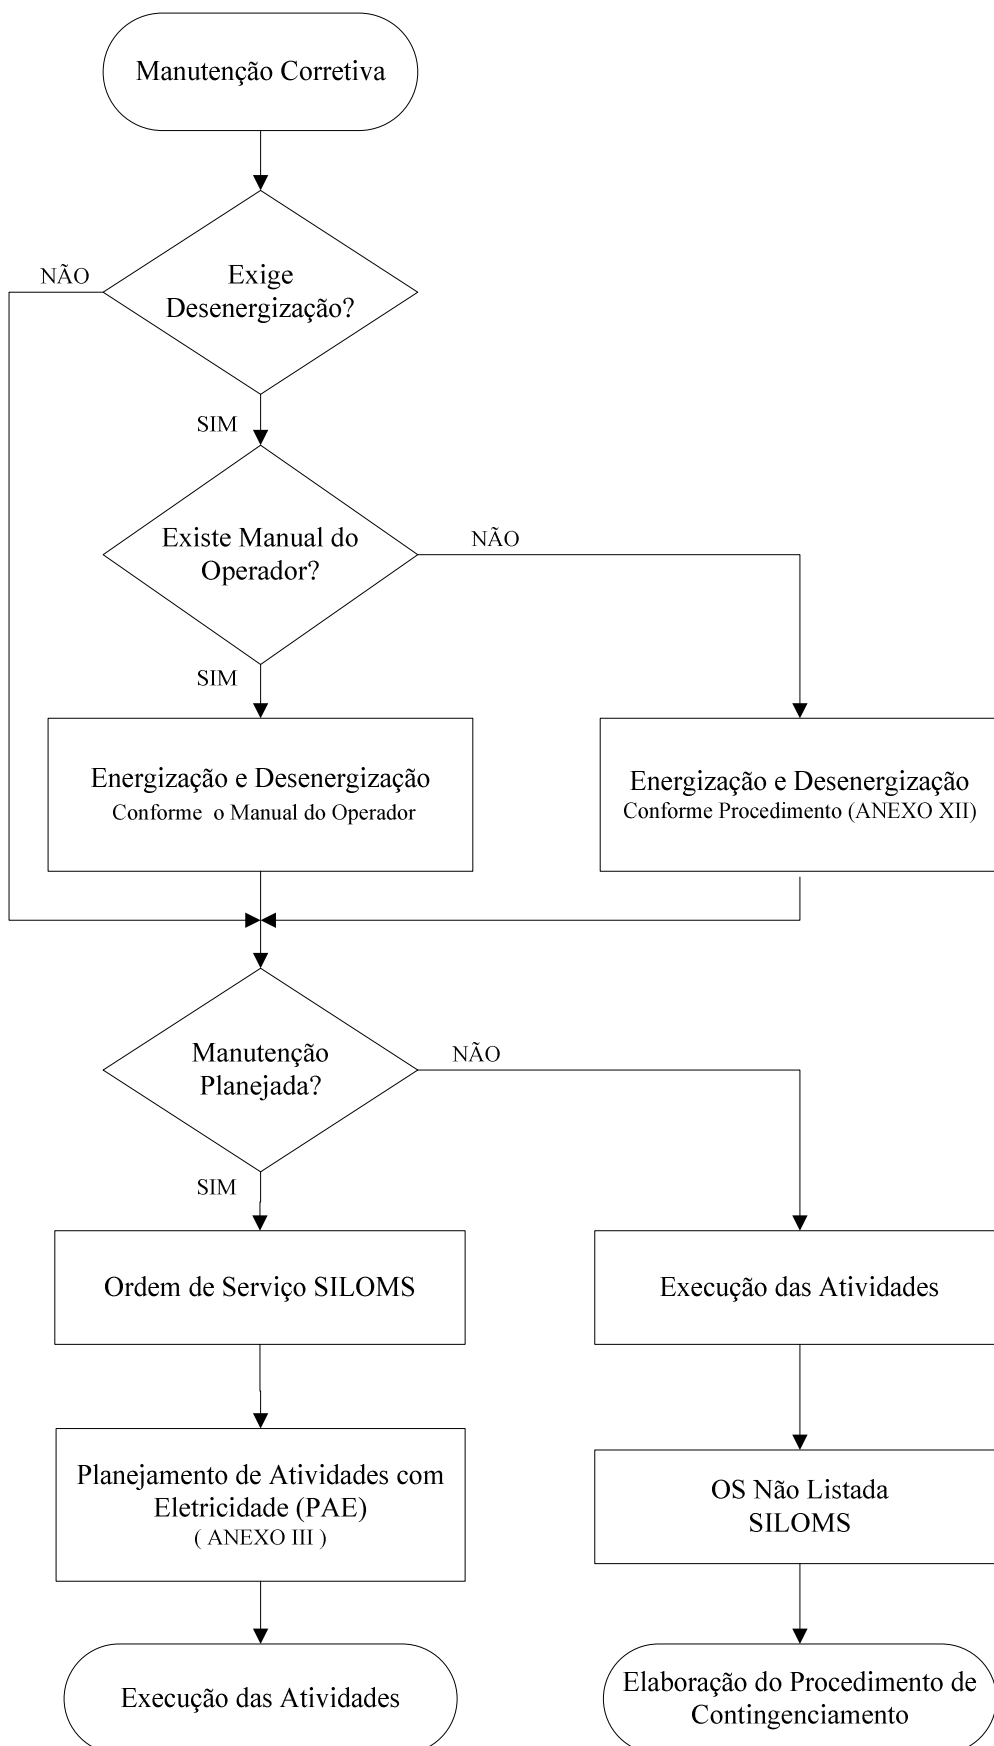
Manutenção Corretiva

NÃO

Exige Desenergização?

SIM

Existe Manual do Operador?

NÃO

SIM

Energização e Desenergização Conforme o Manual do Operador

Energização e Desenergização Conforme Procedimento (ANEXO XII)

Manutenção Planejada?

NÃO

SIM

Ordem de Serviço SILOMS

Execução das Atividades

Planejamento de Atividades com Eletricidade (PAE) ( ANEXO III )

OS Não Listada SILOMS

Execução das Atividades

Elaboração do Procedimento de Contingenciamento